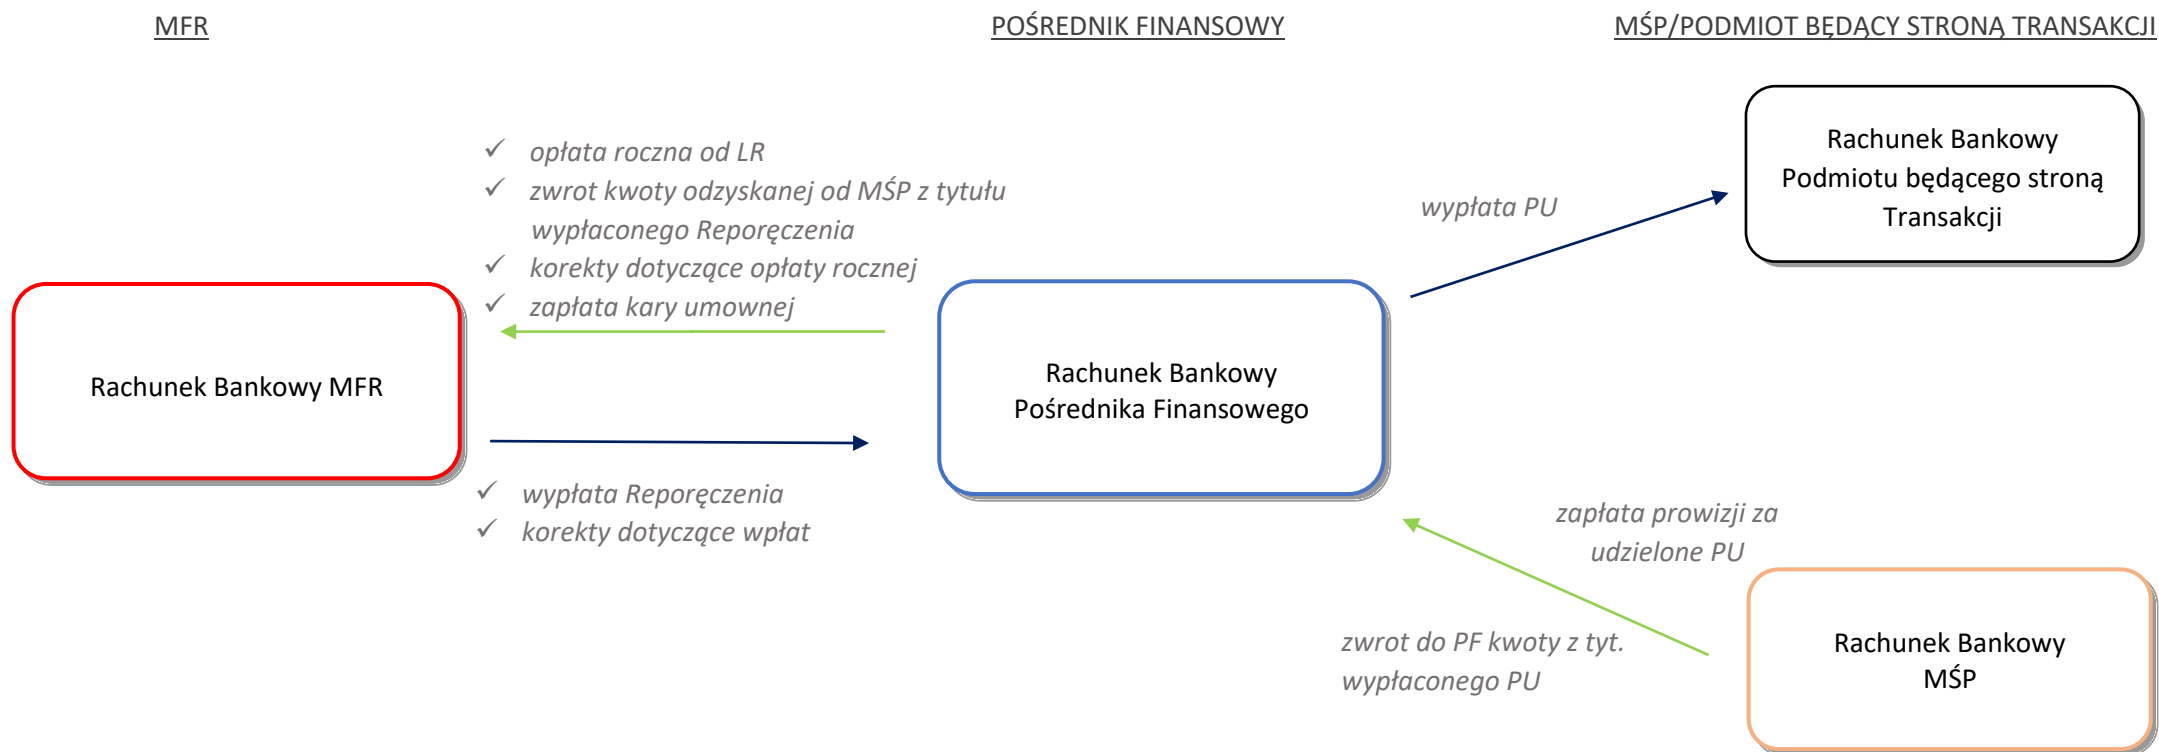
MFR

POŚREDNIK FINANSOWY

MŚP/PODMIOT BĘDĄCY STRONĄ TRANSAKCJI

✓ opłata roczna od LR
✓ zwrot kwoty odzyskanej od MŚP z tytułu wypłaconego Reporęczenia
✓ korekty dotyczące opłaty rocznej
✓ zapłata kary umownej

Rachunek Bankowy Podmiotu będącego stroną Transakcji

wypłata PU

Rachunek Bankowy MFR

Rachunek Bankowy Pośrednika Finansowego

✓ wypłata Reporęczenia
✓ korekty dotyczące wpłat

zapłata prowizji za udzielone PU

zwrot do PF kwoty z tyt. wypłaconego PU

Rachunek Bankowy MŚP